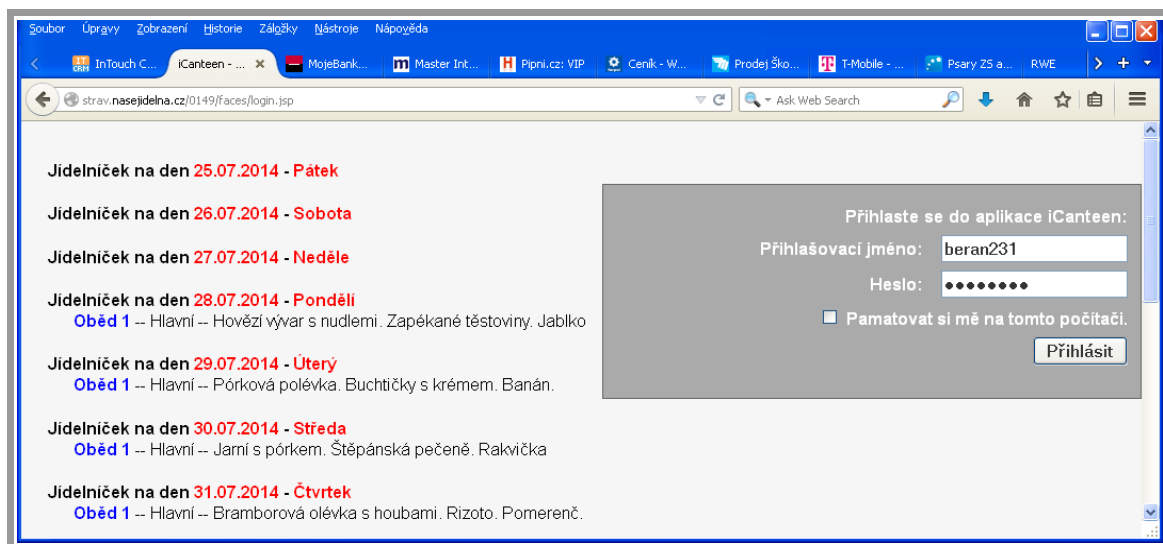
Soubor Úpravy Zobrazení Historie Záložky Nástroje Nápověda

InTouch C... iCanteen - ... MojeBank... Master Int... Pipni.cz: VIP Ceník - W... Prodej Ško... T-Mobile - ... Psary ZS a... RWE

strav.nasejidelna.cz/0149/faces/login.jsp

Ask Web Search

Jídelníček na den 25.07.2014 - Pátek

Jídelníček na den 26.07.2014 - Sobota

Jídelníček na den 27.07.2014 - Neděle

Jídelníček na den 28.07.2014 - Pondělí
Oběd 1 -- Hlavní -- Hovězí vývar s nudlemi. Zapékané těstoviny. Jablko

Jídelníček na den 29.07.2014 - Úterý
Oběd 1 -- Hlavní -- Pórková polévka. Buchtičky s krémem. Banán.

Jídelníček na den 30.07.2014 - Středa
Oběd 1 -- Hlavní -- Jarní s pórkem. Štěpánská pečeně. Rakvička

Jídelníček na den 31.07.2014 - Čtvrtek
Oběd 1 -- Hlavní -- Bramborová olévka s houbami. Rizoto. Pomerenč.

Přihlaste se do aplikace iCanteen:
Přihlašovací jméno: beran231
Heslo: ••••••••
Pamatovat si mě na tomto počítači.
Přihlásit